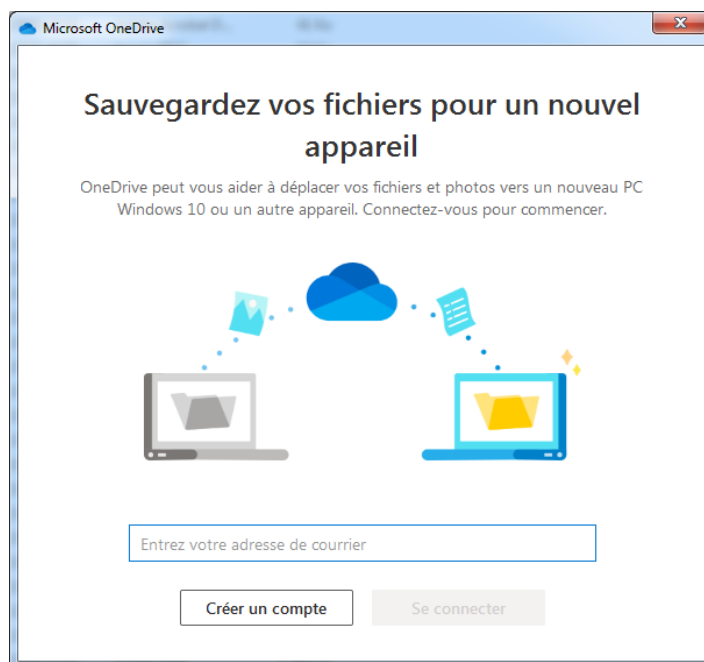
Microsoft OneDrive

Sauvegardez vos fichiers pour un nouvel appareil

OneDrive peut vous aider à déplacer vos fichiers et photos vers un nouveau PC Windows 10 ou un autre appareil. Connectez-vous pour commencer.

Entrez votre adresse de courrier

Créer un compte

Se connecter